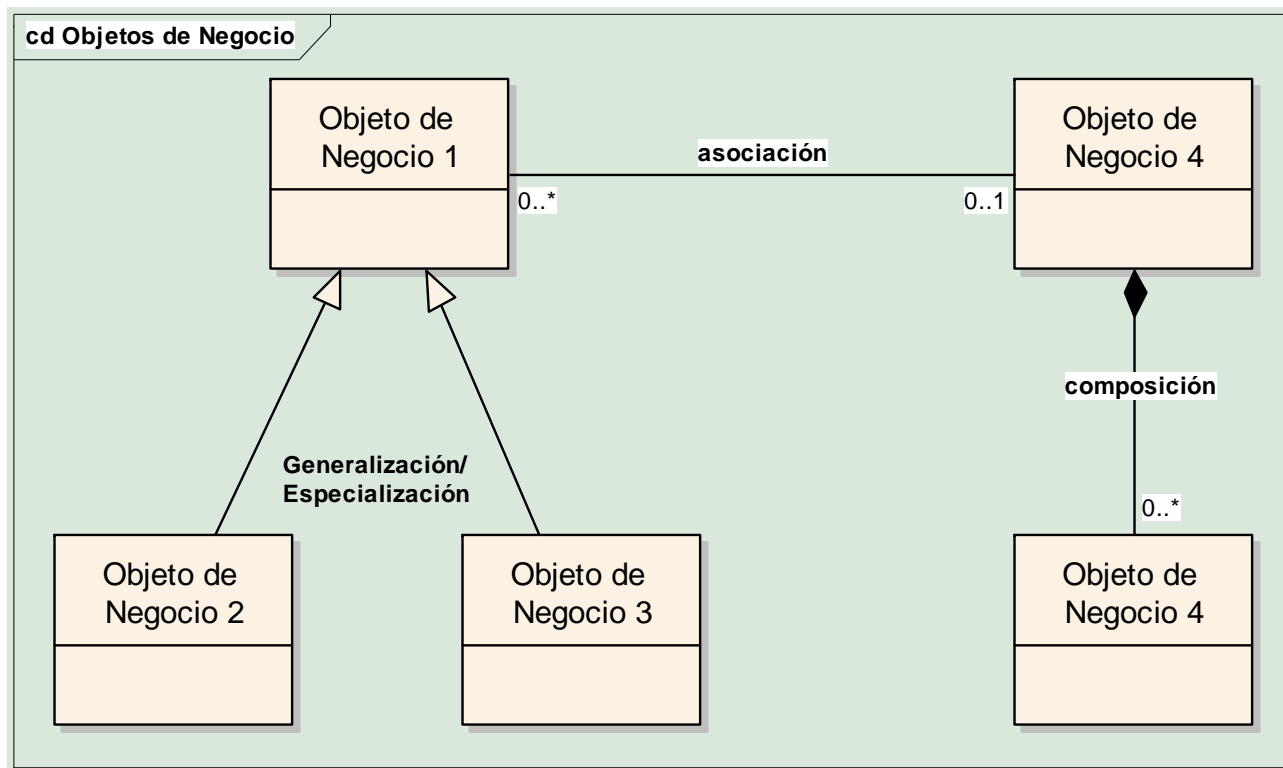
cd Objetos de Negocio

Objeto de Negocio 1

asociación

0..*

0..1

Objeto de Negocio 4

composición

Generalización/ Especialización

0..*

Objeto de Negocio 2

Objeto de Negocio 3

Objeto de Negocio 4